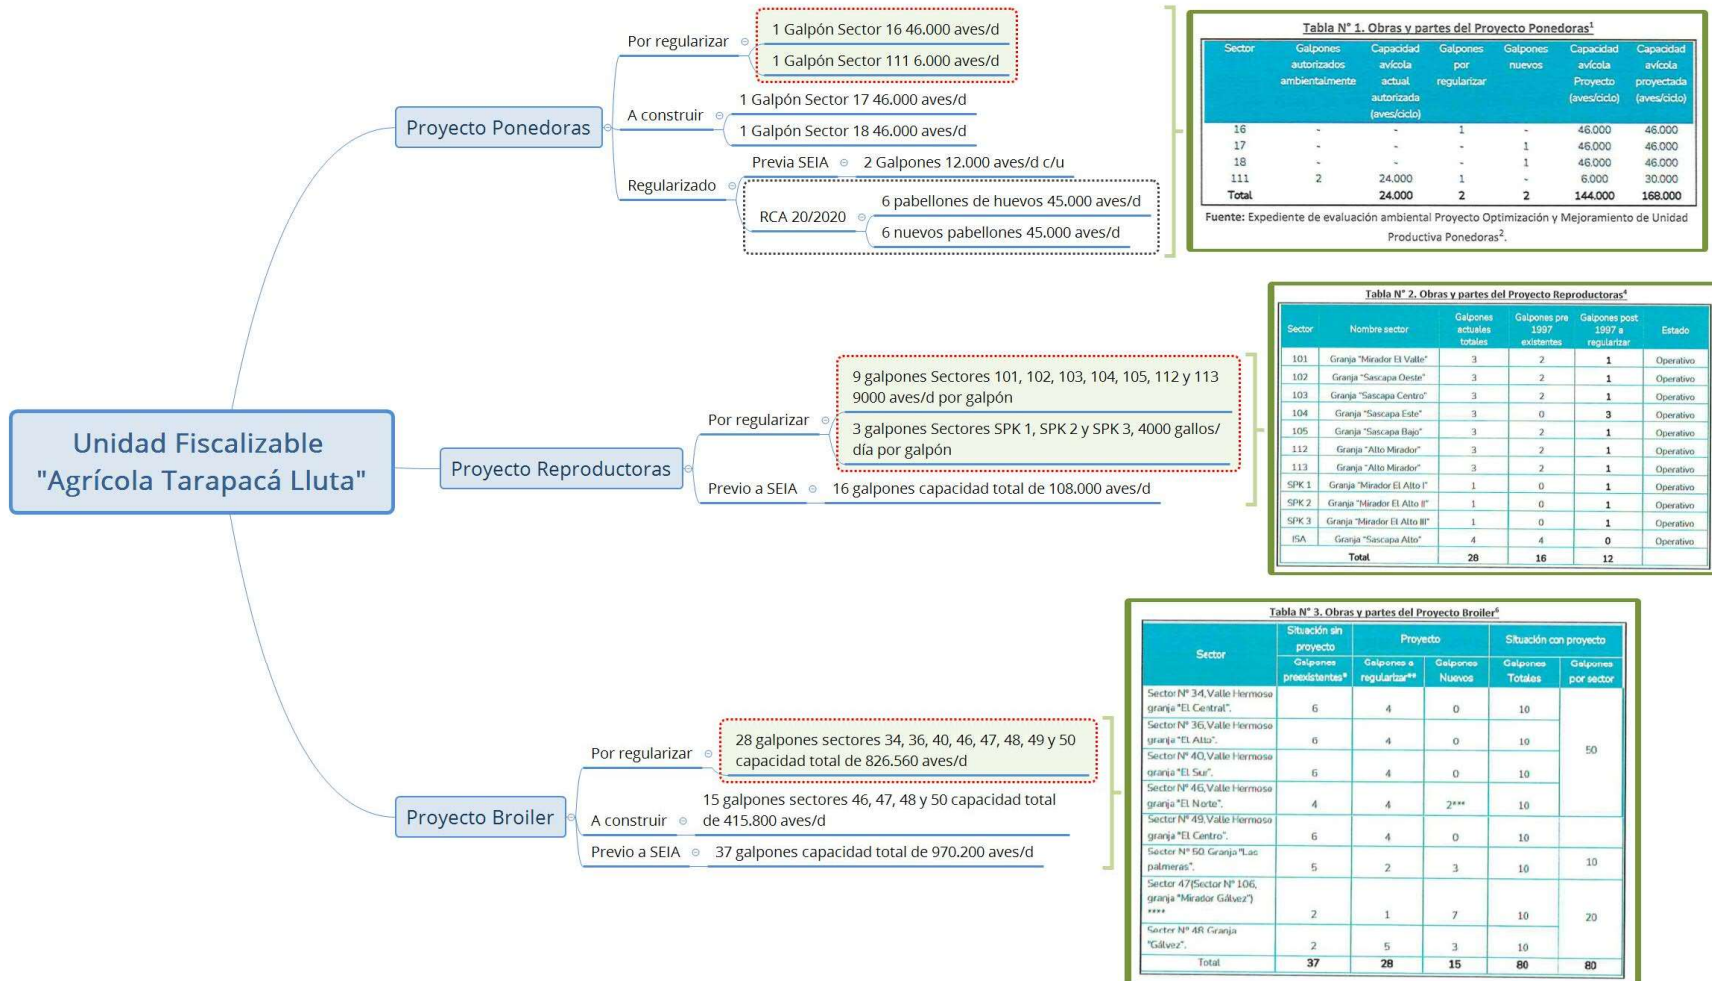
Unidad Fiscalizable "Agrícola Tarapacá Lluta"

Proyecto Ponedoras

Por regularizar
1 Galpón Sector 16 46.000 aves/d
1 Galpón Sector 111 6.000 aves/d

A construir
1 Galpón Sector 17 46.000 aves/d
1 Galpón Sector 18 46.000 aves/d

Regularizado
Previa SEIA
2 Galpones 12.000 aves/d c/u
RCA 20/2020
6 pabellones de huevos 45.000 aves/d
6 nuevos pabellones 45.000 aves/d

Tabla N° 1. Obras y partes del Proyecto Ponedoras¹

| Sector | Galpones autorizados ambientalmente | Capacidad avícola actual autorizada (aves/ciclo) | Galpones por regularizar | Galpones nuevos | Capacidad avícola Proyecto (aves/ciclo) | Capacidad avícola proyectada (aves/ciclo) |
|---|---|---|---|---|---|---|
| 16 | - | - | 1 | - | 46.000 | 46.000 |
| 17 | - | - | - | 1 | 46.000 | 46.000 |
| 18 | - | - | - | 1 | 46.000 | 46.000 |
| 111 | 2 | 24.000 | 1 | - | 6.000 | 30.000 |
| Total | | 24.000 | 2 | 2 | 144.000 | 168.000 |

Fuente: Expediente de evaluación ambiental Proyecto Optimización y Mejoramiento de Unidad Productiva Ponedoras².

Proyecto Reproductoras

Por regularizar
9 galpones Sectores 101, 102, 103, 104, 105, 112 y 113 9000 aves/d por galpón
3 galpones Sectores SPK 1, SPK 2 y SPK 3, 4000 gallos/día por galpón

Previo a SEIA
16 galpones capacidad total de 108.000 aves/d

Tabla N° 2. Obras y partes del Proyecto Reproductoras⁴

| Sector | Nombre sector | Galpones actuales totales | Galpones pre 1997 existentes | Galpones post 1997 a regularizar | Estado |
|---|---|---|---|---|---|
| 101 | Granja "Mirador El Valle" | 3 | 2 | 1 | Operativo |
| 102 | Granja "Sascapa Oeste" | 3 | 2 | 1 | Operativo |
| 103 | Granja "Sascapa Centro" | 3 | 2 | 1 | Operativo |
| 104 | Granja "Sascapa Este" | 3 | 0 | 3 | Operativo |
| 105 | Granja "Sascapa Bajo" | 3 | 2 | 1 | Operativo |
| 112 | Granja "Alto Mirador" | 3 | 2 | 1 | Operativo |
| 113 | Granja "Alto Mirador" | 3 | 2 | 1 | Operativo |
| SPK 1 | Granja "Mirador El Alto I" | 1 | 0 | 1 | Operativo |
| SPK 2 | Granja "Mirador El Alto II" | 1 | 0 | 1 | Operativo |
| SPK 3 | Granja "Mirador El Alto III" | 1 | 0 | 1 | Operativo |
| ISA | Granja "Sascapa Alto" | 4 | 4 | 0 | Operativo |
| | Total | 28 | 16 | 12 | |

Proyecto Broiler

Por regularizar
28 galpones sectores 34, 36, 40, 46, 47, 48, 49 y 50 capacidad total de 826.560 aves/d

A construir
15 galpones sectores 46, 47, 48 y 50 capacidad total de 415.800 aves/d

Previo a SEIA
37 galpones capacidad total de 970.200 aves/d

Tabla N° 3. Obras y partes del Proyecto Broiler⁶

| Sector | Situación sin proyecto: Galpones preexistentes* | Proyecto: Galpones a regularizar** | Proyecto: Galpones Nuevos | Situación con proyecto: Galpones Totales | Situación con proyecto: Galpones por sector |
|---|---|---|---|---|---|
| Sector N° 34, Valle Hermoso granja "El Central". | 6 | 4 | 0 | 10 | 50 |
| Sector N° 36, Valle Hermoso granja "El Alto". | 6 | 4 | 0 | 10 | |
| Sector N° 40, Valle Hermoso granja "El Sur". | 6 | 4 | 0 | 10 | |
| Sector N° 46, Valle Hermoso granja "El Norte". | 4 | 4 | 2*** | 10 | |
| Sector N° 49, Valle Hermoso granja "El Centro". | 6 | 4 | 0 | 10 | |
| Sector N° 50 Granja "Las palmeras". | 5 | 2 | 3 | 10 | 10 |
| Sector 47(Sector N° 106, granja "Mirador Gálvez") **** | 2 | 1 | 7 | 10 | 20 |
| Sector N° 48 Granja "Gálvez". | 2 | 5 | 3 | 10 | |
| Total | 37 | 28 | 15 | 80 | 80 |